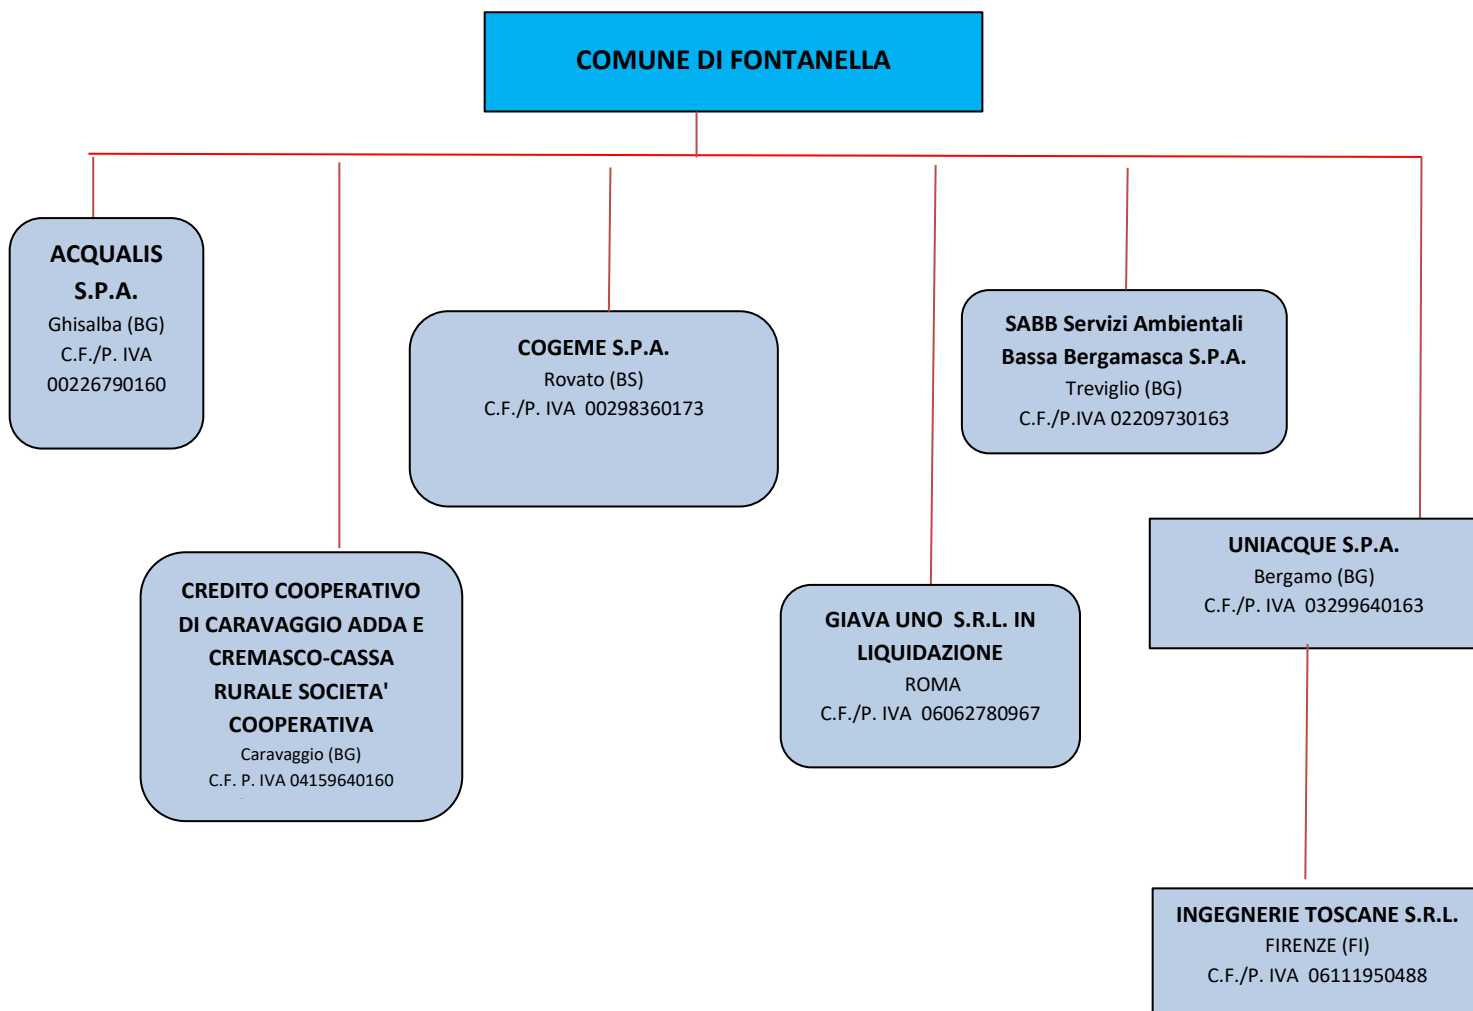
COMUNE DI FONTANELLA

ACQUALIS S.P.A.
Ghisalba (BG)
C.F./P. IVA
00226790160

COGEME S.P.A.
Rovato (BS)
C.F./P. IVA 00298360173

SABB Servizi Ambientali Bassa Bergamasca S.P.A.
Treviglio (BG)
C.F./P.IVA 02209730163

CREDITO COOPERATIVO DI CARAVAGGIO ADDA E CREMASCO-CASSA RURALE SOCIETA' COOPERATIVA
Caravaggio (BG)
C.F. P. IVA 04159640160

GIAVA UNO S.R.L. IN LIQUIDAZIONE
ROMA
C.F./P. IVA 06062780967

UNIACQUE S.P.A.
Bergamo (BG)
C.F./P. IVA 03299640163

INGEGNERIE TOSCANE S.R.L.
FIRENZE (FI)
C.F./P. IVA 06111950488